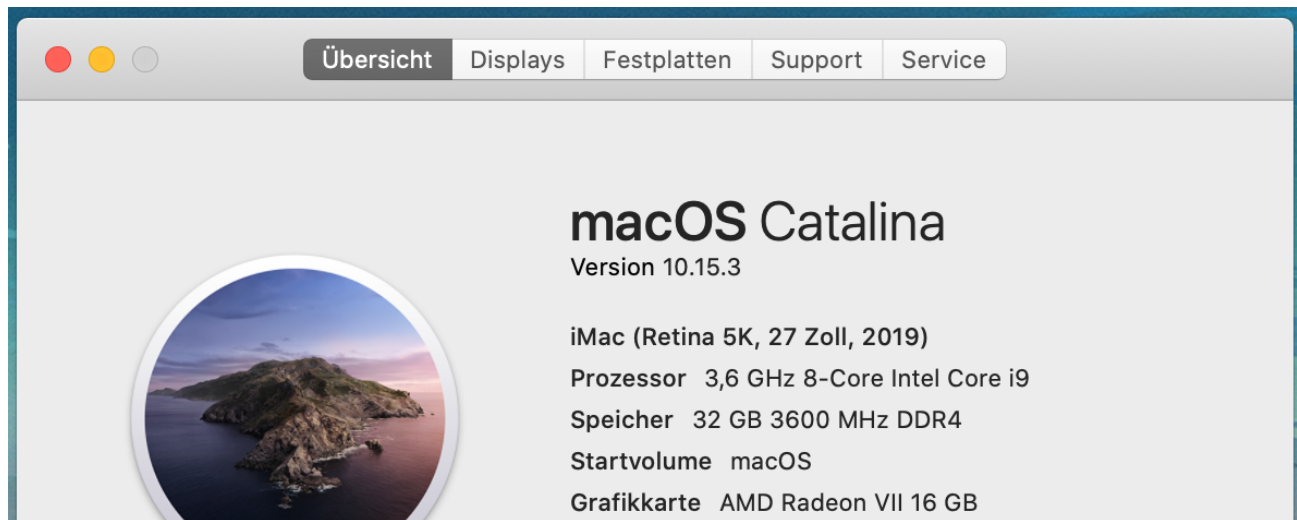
Übersicht Displays Festplatten Support Service

macOS Catalina
Version 10.15.3

iMac (Retina 5K, 27 Zoll, 2019)
Prozessor 3,6 GHz 8-Core Intel Core i9
Speicher 32 GB 3600 MHz DDR4
Startvolume macOS
Grafikkarte AMD Radeon VII 16 GB